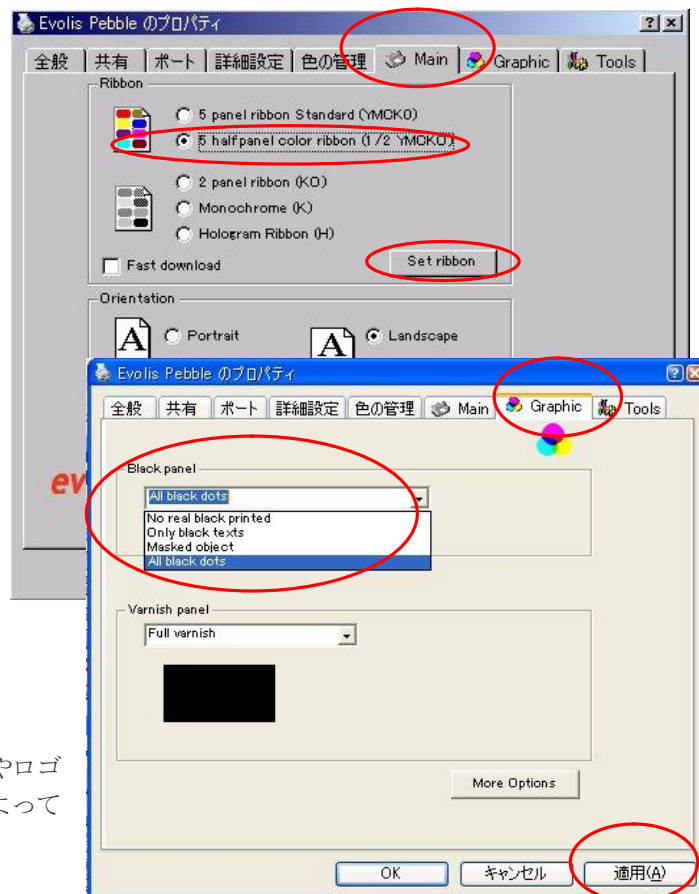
Evolis Pebble のプロパティ
?
×
全般
共有
ポート
詳細設定
色の管理
Main
Graphic
Tools
Ribbon
5 panel ribbon Standard (YMCKO)
5 halfpanel color ribbon (1/2 YMCKO)
2 panel ribbon (KO)
Monochrome (K)
Hologram Ribbon (H)
Fast download
Set ribbon
Orientation
Portrait
Landscape

ev

Evolis Pebble のプロパティ
?
×
全般
共有
ポート
詳細設定
色の管理
Main
Graphic
Tools
Black panel
All black dots
No real black printed
Only black texts
Masked object
All black dots
Varnish panel
Full varnish
More Options
OK
キャンセル
適用(A)

やロゴ
こって